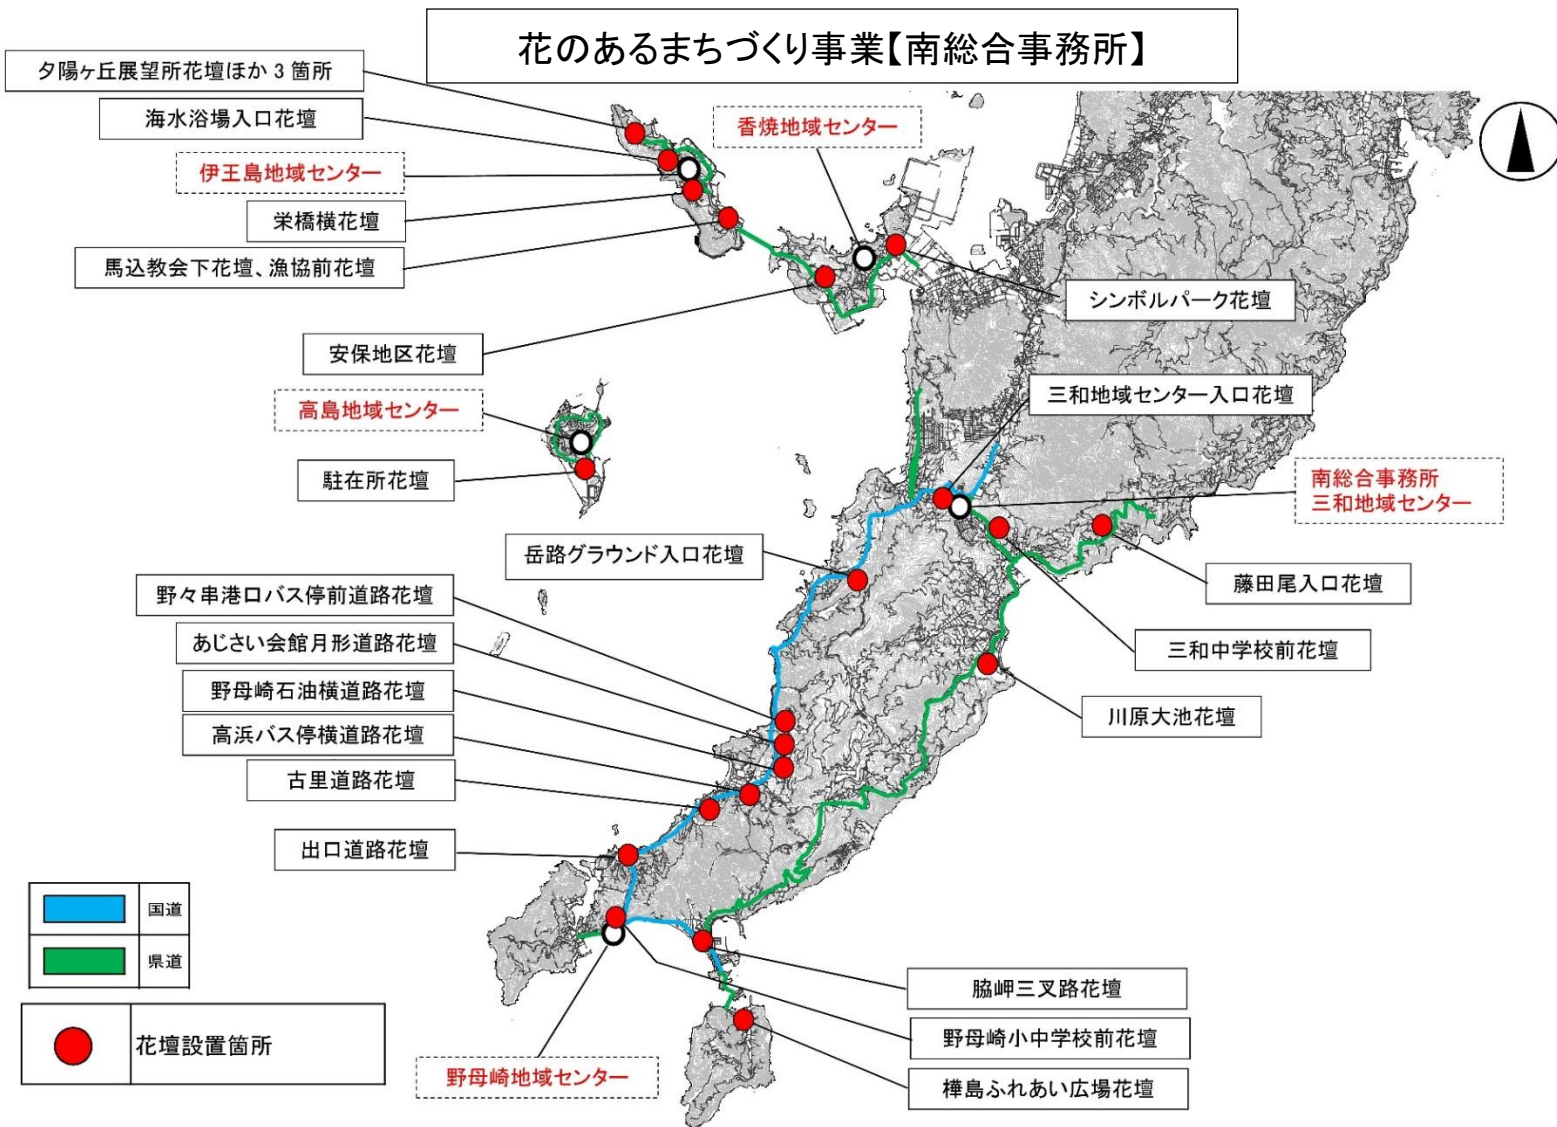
花のあるまちづくり事業【南総合事務所】

夕陽ヶ丘展望所花壇ほか 3 箇所

海水浴場入口花壇

香焼地域センター

伊王島地域センター

栄橋横花壇

馬込教会下花壇、漁協前花壇

シンボルパーク花壇

安保地区花壇

三和地域センター入口花壇

高島地域センター

駐在所花壇

南総合事務所
三和地域センター

岳路グラウンド入口花壇

藤田尾入口花壇

野々串港口バス停前道路花壇

あじさい会館月形道路花壇

三和中学校前花壇

野母崎石油横道路花壇

川原大池花壇

高浜バス停横道路花壇

古里道路花壇

出口道路花壇

| | 国道 |
|---|---|
| | 県道 |

脇岬三叉路花壇

花壇設置箇所

野母崎小中学校前花壇

野母崎地域センター

樺島ふれあい広場花壇